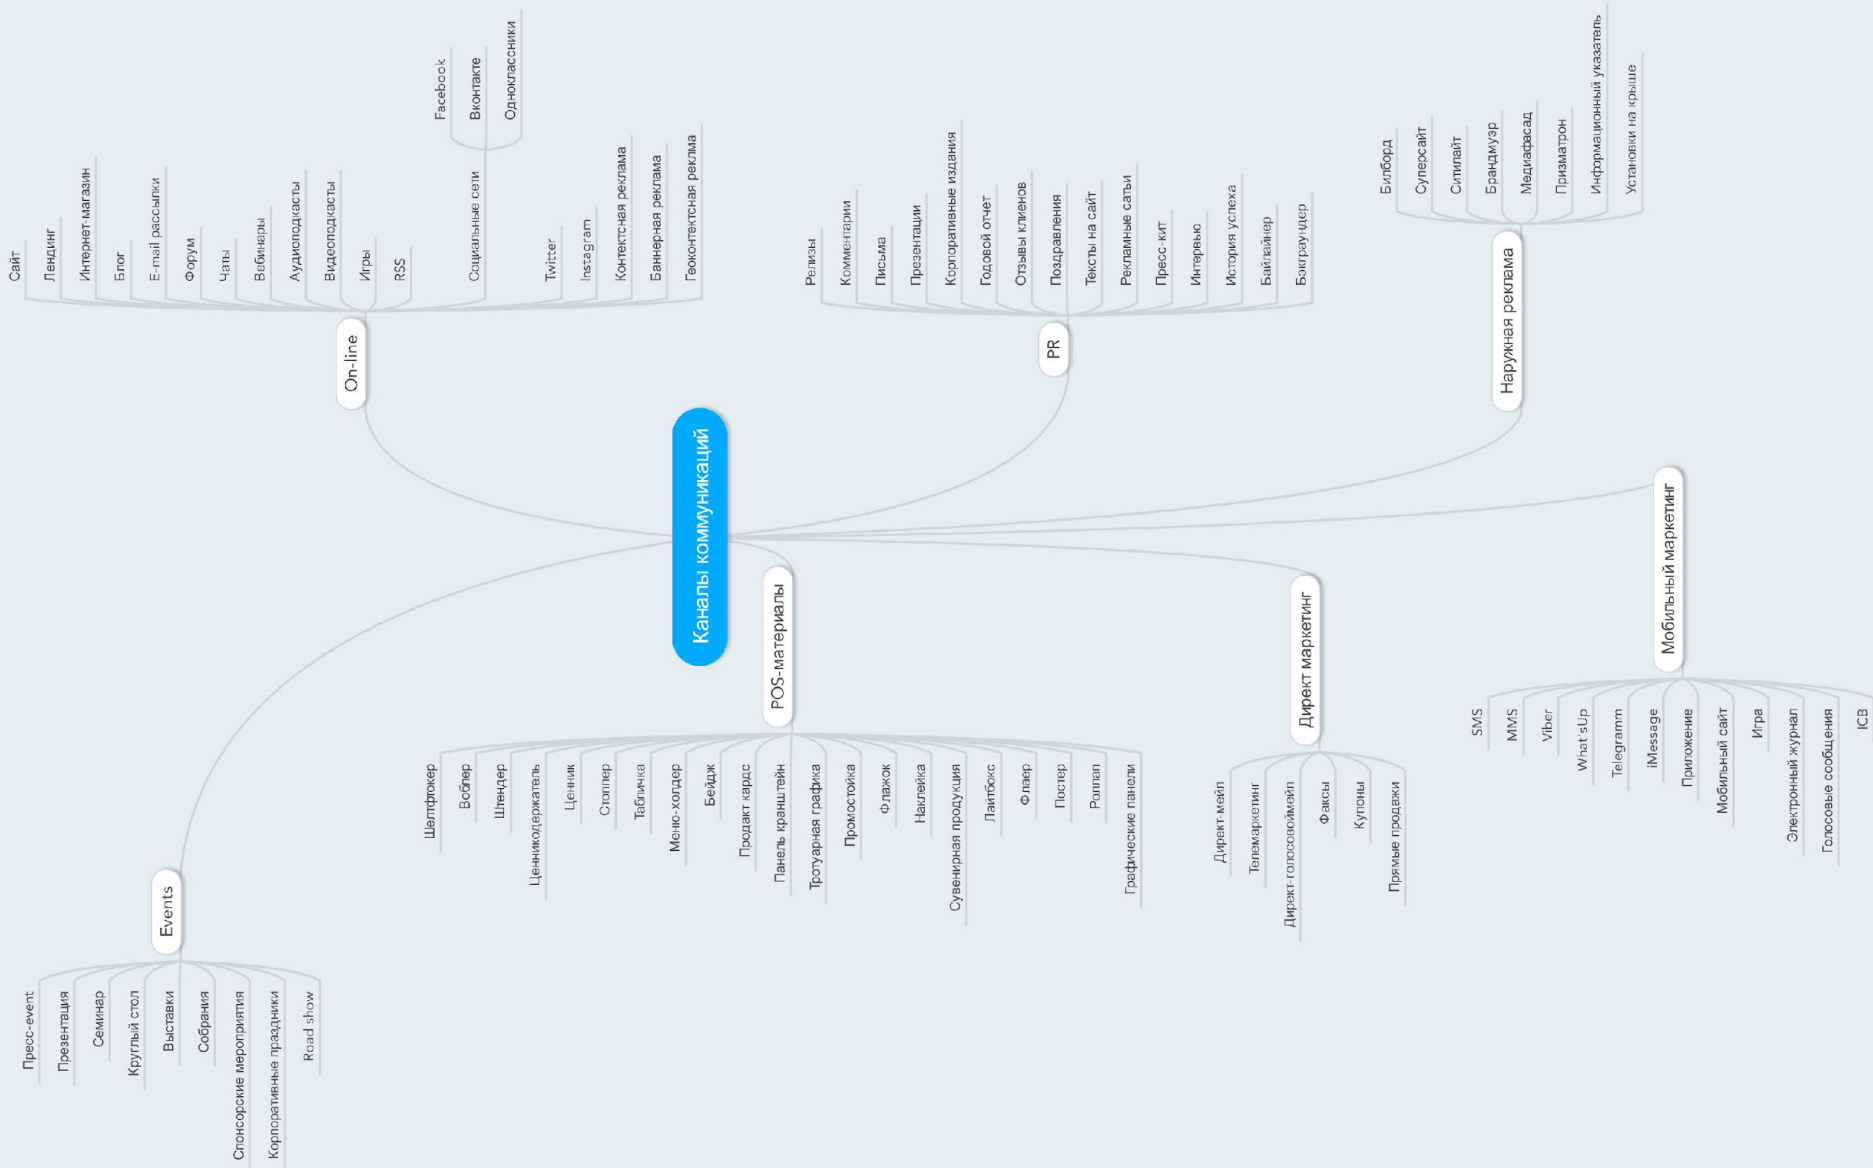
Каналы коммуникаций

On-line
Сайт
Лендинг
Интернет-магазин
Блог
E-mail рассылки
Форум
Чаты
Вебинары
Аудиоподкасты
Видеоподкасты
Игры
RSS
Социальные сети
Facebook
Вконтакте
Одноклассники
Twitter
Instagram
Контекстная реклама
Баннерная реклама
Геоконтекстная реклма

PR
Релизы
Комментарии
Письма
Презентации
Корпоративные издания
Годовой отчет
Отзывы клиенов
Поздравления
Тексты на сайт
Рекламные сатьи
Пресс-кит
Интервью
История успеха
Байлайнер
Бэкграундер

Наружная реклама
Билборд
Суперсайт
Ситилайт
Брандмауэр
Медиафасад
Призматрон
Информационный указатель
Установки на крыше

Мобильный маркетинг
SMS
MMS
Viber
What'sUp
Telegramm
iMessage
Приложение
Мобильный сайт
Игра
Электронный журнал
Голосовые сообщения
ICB

Директ маркетинг
Директ-мейл
Телемаркетинг
Директ-голосовоймейл
Факсы
Купоны
Прямые продажи

POS-материалы
Шелфтокер
Воблер
Штендер
Ценникодержатель
Ценник
Стоппер
Табличка
Меню-холдер
Бейдж
Продакт кардс
Панель кронштейн
Тротуарная графика
Промостойка
Флажок
Наклейка
Сувенирная продукция
Лайтбокс
Флаер
Постер
Роллап
Графические панели

Events
Пресс-event
Презентация
Семинар
Круглый стол
Выставки
Собрания
Спонсорские мероприятия
Корпоративные праздники
Road show